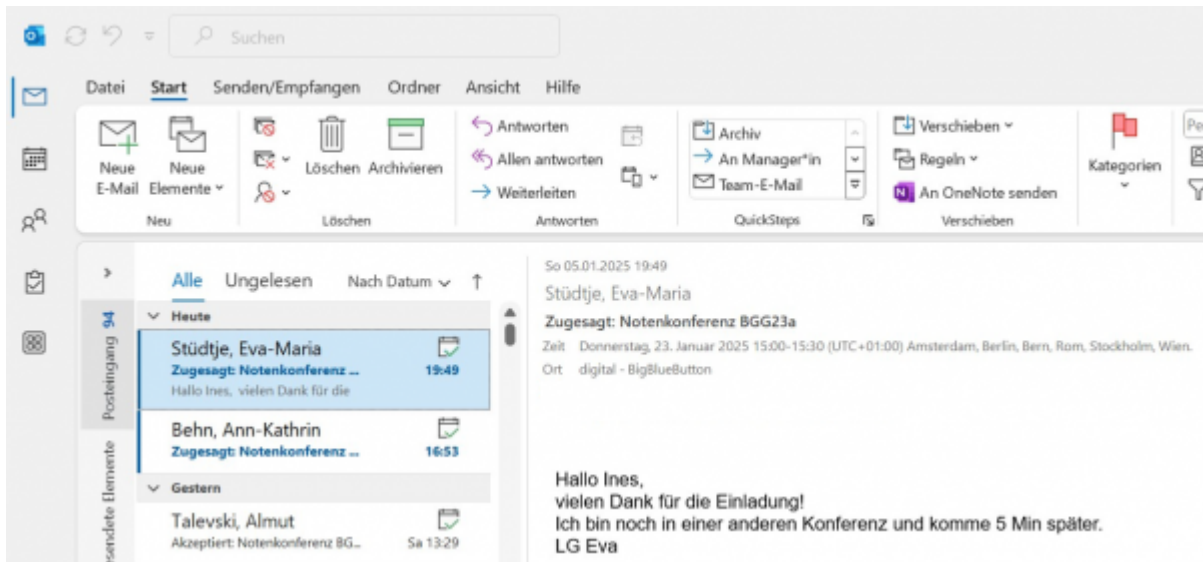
Suchen

Datei Start Senden/Empfangen Ordner Ansicht Hilfe

Neue E-Mail
Neue Elemente
Neu

Löschen Archivieren
Löschen

Antworten
Allen antworten
Weiterleiten
Antworten

Archiv
An Manager*in
Team-E-Mail
QuickSteps

Verschieben
Regeln
An OneNote senden
Verschieben

Kategorien

Pe

Posteingang 94
esendete Elemente

Alle Ungelesen Nach Datum

Heute

Stüdtje, Eva-Maria
Zugesagt: Notenkonferenz ... 19:49
Hallo Ines, vielen Dank für die

Behn, Ann-Kathrin
Zugesagt: Notenkonferenz ... 16:53

Gestern

Talevski, Almut
Akzeptiert: Notenkonferenz BG... Sa 13:29

So 05.01.2025 19:49
Stüdtje, Eva-Maria
Zugesagt: Notenkonferenz BGG23a
Zeit Donnerstag, 23. Januar 2025 15:00-15:30 (UTC+01:00) Amsterdam, Berlin, Bern, Rom, Stockholm, Wien.
Ort digital - BigBlueButton

Hallo Ines,
vielen Dank für die Einladung!
Ich bin noch in einer anderen Konferenz und komme 5 Min später.
LG Eva